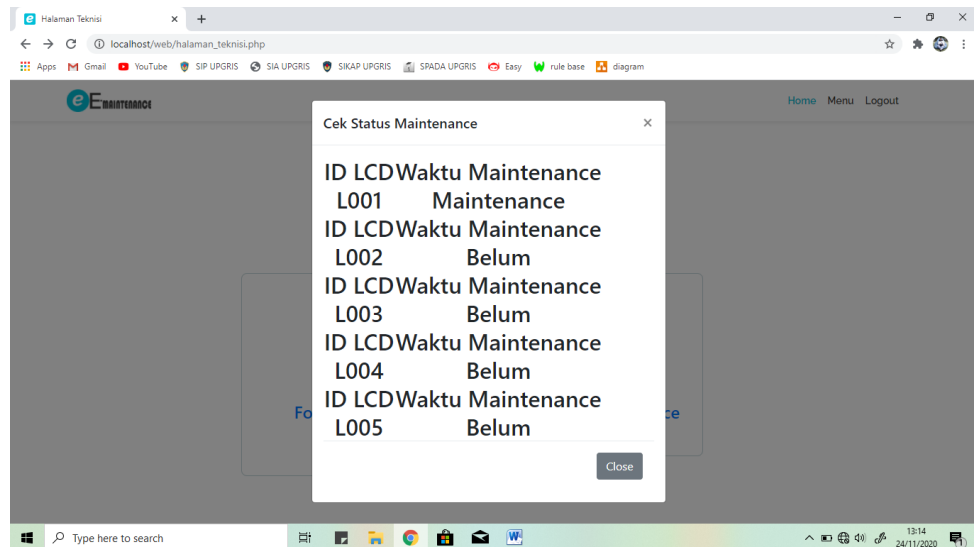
Halaman Teknisi ×   +

localhost/web/halaman_teknisi.php

Apps   Gmail   YouTube   SIP UPGRIS   SIA UPGRIS   SIKAP UPGRIS   SPADA UPGRIS   Easy   rule base   diagram

eE MAINTENANCE

Home   Menu   Logout

Cek Status Maintenance ×

| ID LCD | Waktu Maintenance |
|---|---|
| L001 | Maintenance |
| ID LCD | Waktu Maintenance |
| L002 | Belum |
| ID LCD | Waktu Maintenance |
| L003 | Belum |
| ID LCD | Waktu Maintenance |
| L004 | Belum |
| ID LCD | Waktu Maintenance |
| L005 | Belum |

Close

Fo   ce

Type here to search

13:14
24/11/2020